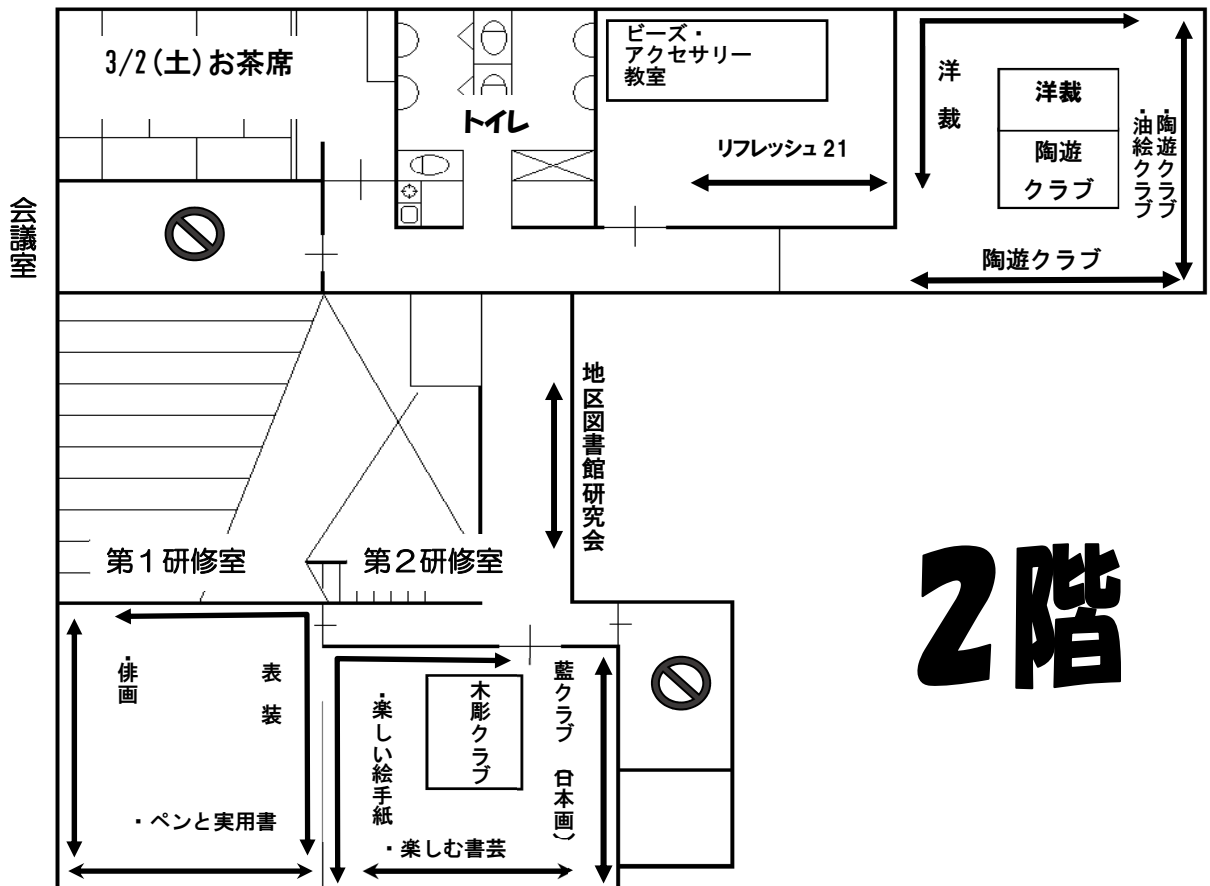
3/2(土)お茶席

トイレ

ビーズ・
アクセサリー
教室

リフレッシュ 21

洋裁

洋裁

陶遊
クラブ

油絵クラブ・陶遊クラブ

陶遊クラブ

会議室

地区図書館研究会

第１研修室

第２研修室

2階

俳画・

表装

・ペンと実用書

楽しい絵手紙・

木彫クラブ

藍クラブ（日本画）

・楽しむ書芸